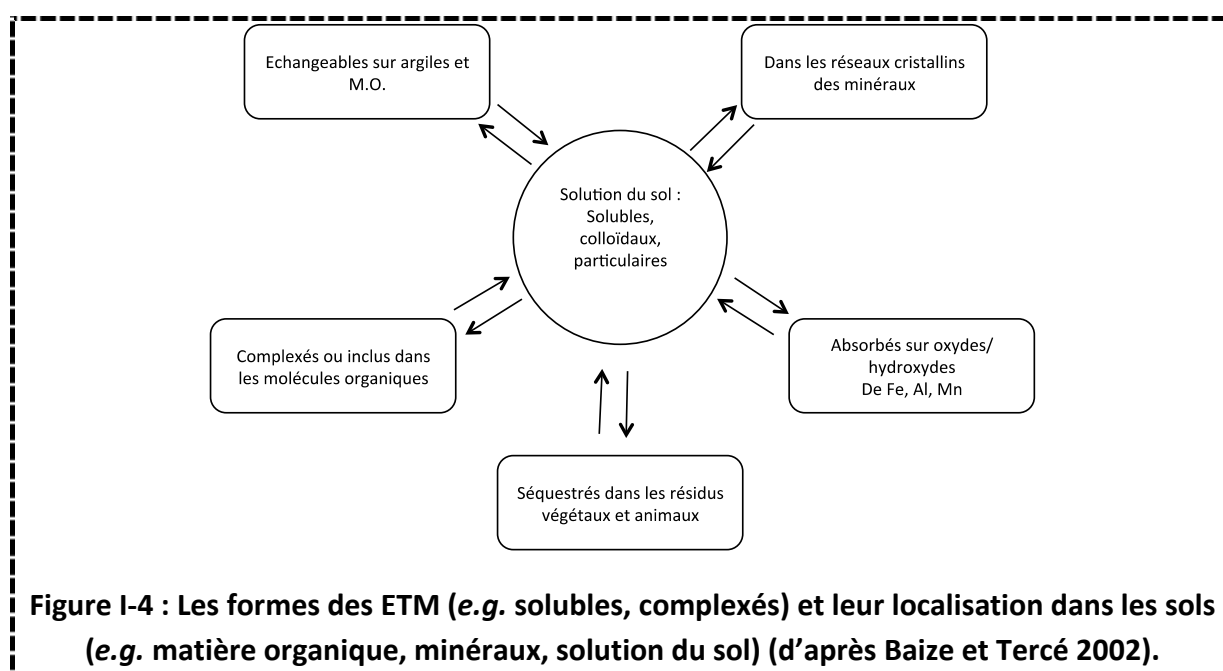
Echangeables sur argiles et M.O.

Dans les réseaux cristallins des minéraux

Solution du sol : Solubles, colloïdaux, particulaires

Complexés ou inclus dans les molécules organiques

Absorbés sur oxydes/ hydroxydes De Fe, Al, Mn

Séquestrés dans les résidus végétaux et animaux

**Figure I-4 : Les formes des ETM (*e.g.* solubles, complexés) et leur localisation dans les sols (*e.g.* matière organique, minéraux, solution du sol) (d'après Baize et Tercé 2002).**